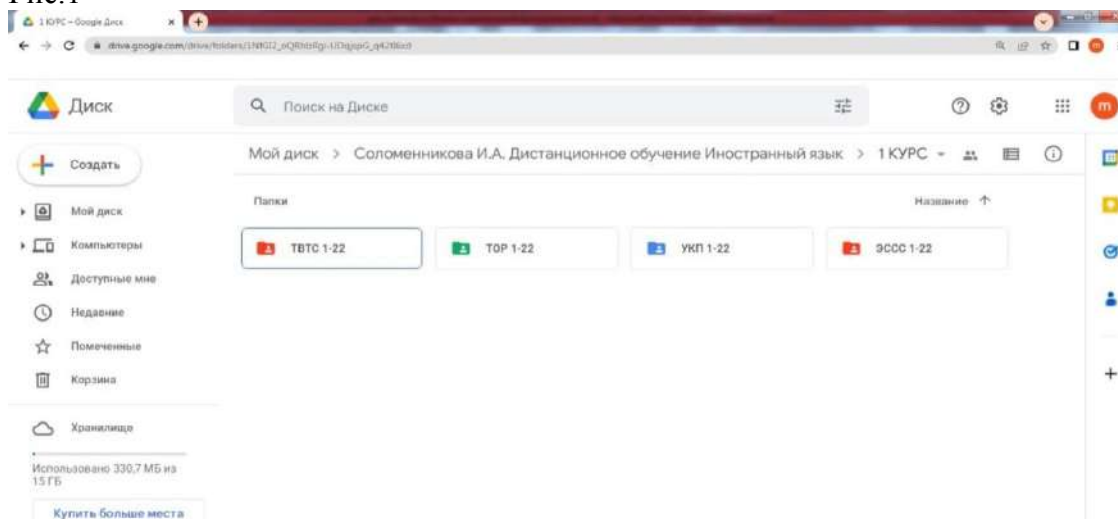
Рис.1

1 КУРС – Google Диск

drive.google.com/drive/folders/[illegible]

Диск

Поиск на Диске

m

Создать

Мой диск > Соломенникова И.А. Дистанционное обучение Иностранный язык > 1 КУРС

Мой диск

Компьютеры

Доступные мне

Недавние

Помеченные

Корзина

Хранилище

Использовано 330,7 МБ из 15 ГБ

Купить больше места

Папки

Название ↑

ТВТС 1-22

ТОР 1-22

УКП 1-22

ЭССС 1-22